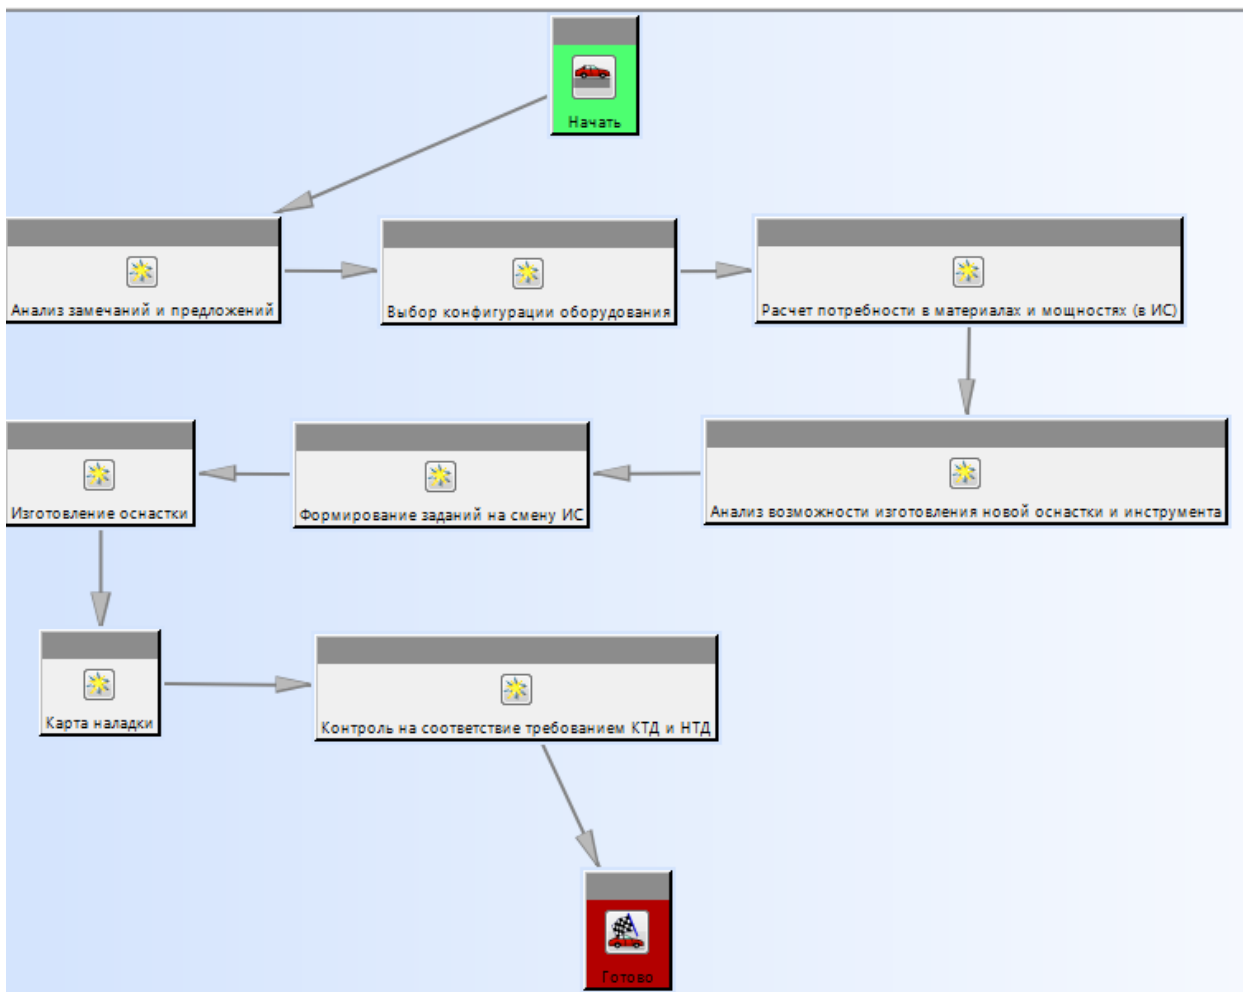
Начать

Анализ замечаний и предложений

Выбор конфигурации оборудования

Расчет потребности в материалах и мощностях (в ИС)

Анализ возможности изготовления новой оснастки и инструмента

Формирование заданий на смену ИС

Изготовление оснастки

Карта наладки

Контроль на соответствие требованием КТД и НТД

Готово